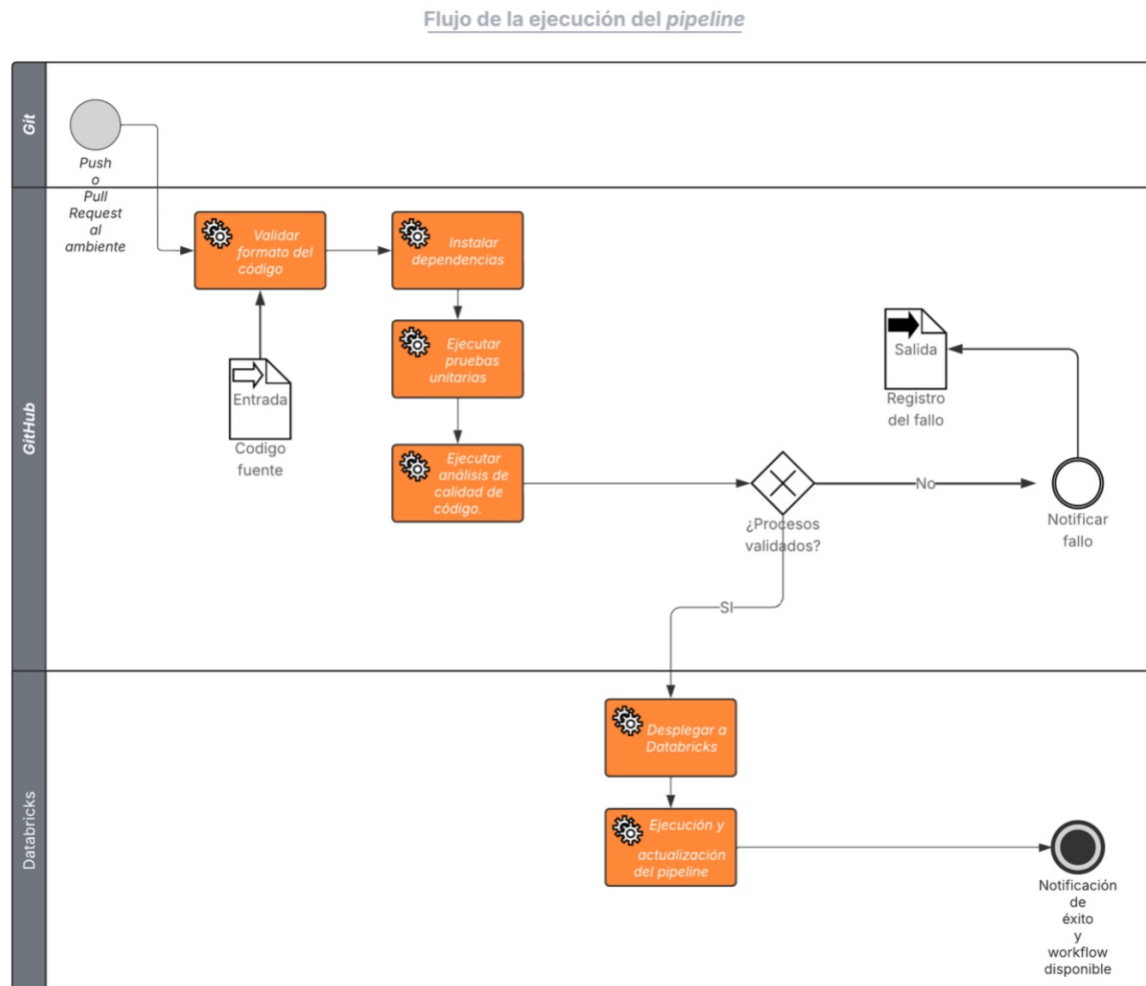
Flujo de la ejecución del *pipeline*

Git

Push o Pull Request al ambiente

GitHub

Validar formato del código

Entrada

Codigo fuente

Instalar dependencias

Ejecutar pruebas unitarias

Ejecutar análisis de calidad de código.

¿Procesos validados?

No

Notificar fallo

Salida

Registro del fallo

SI

Databricks

Desplegar a Databricks

Ejecución y actualización del pipeline

Notificación de éxito y workflow disponible